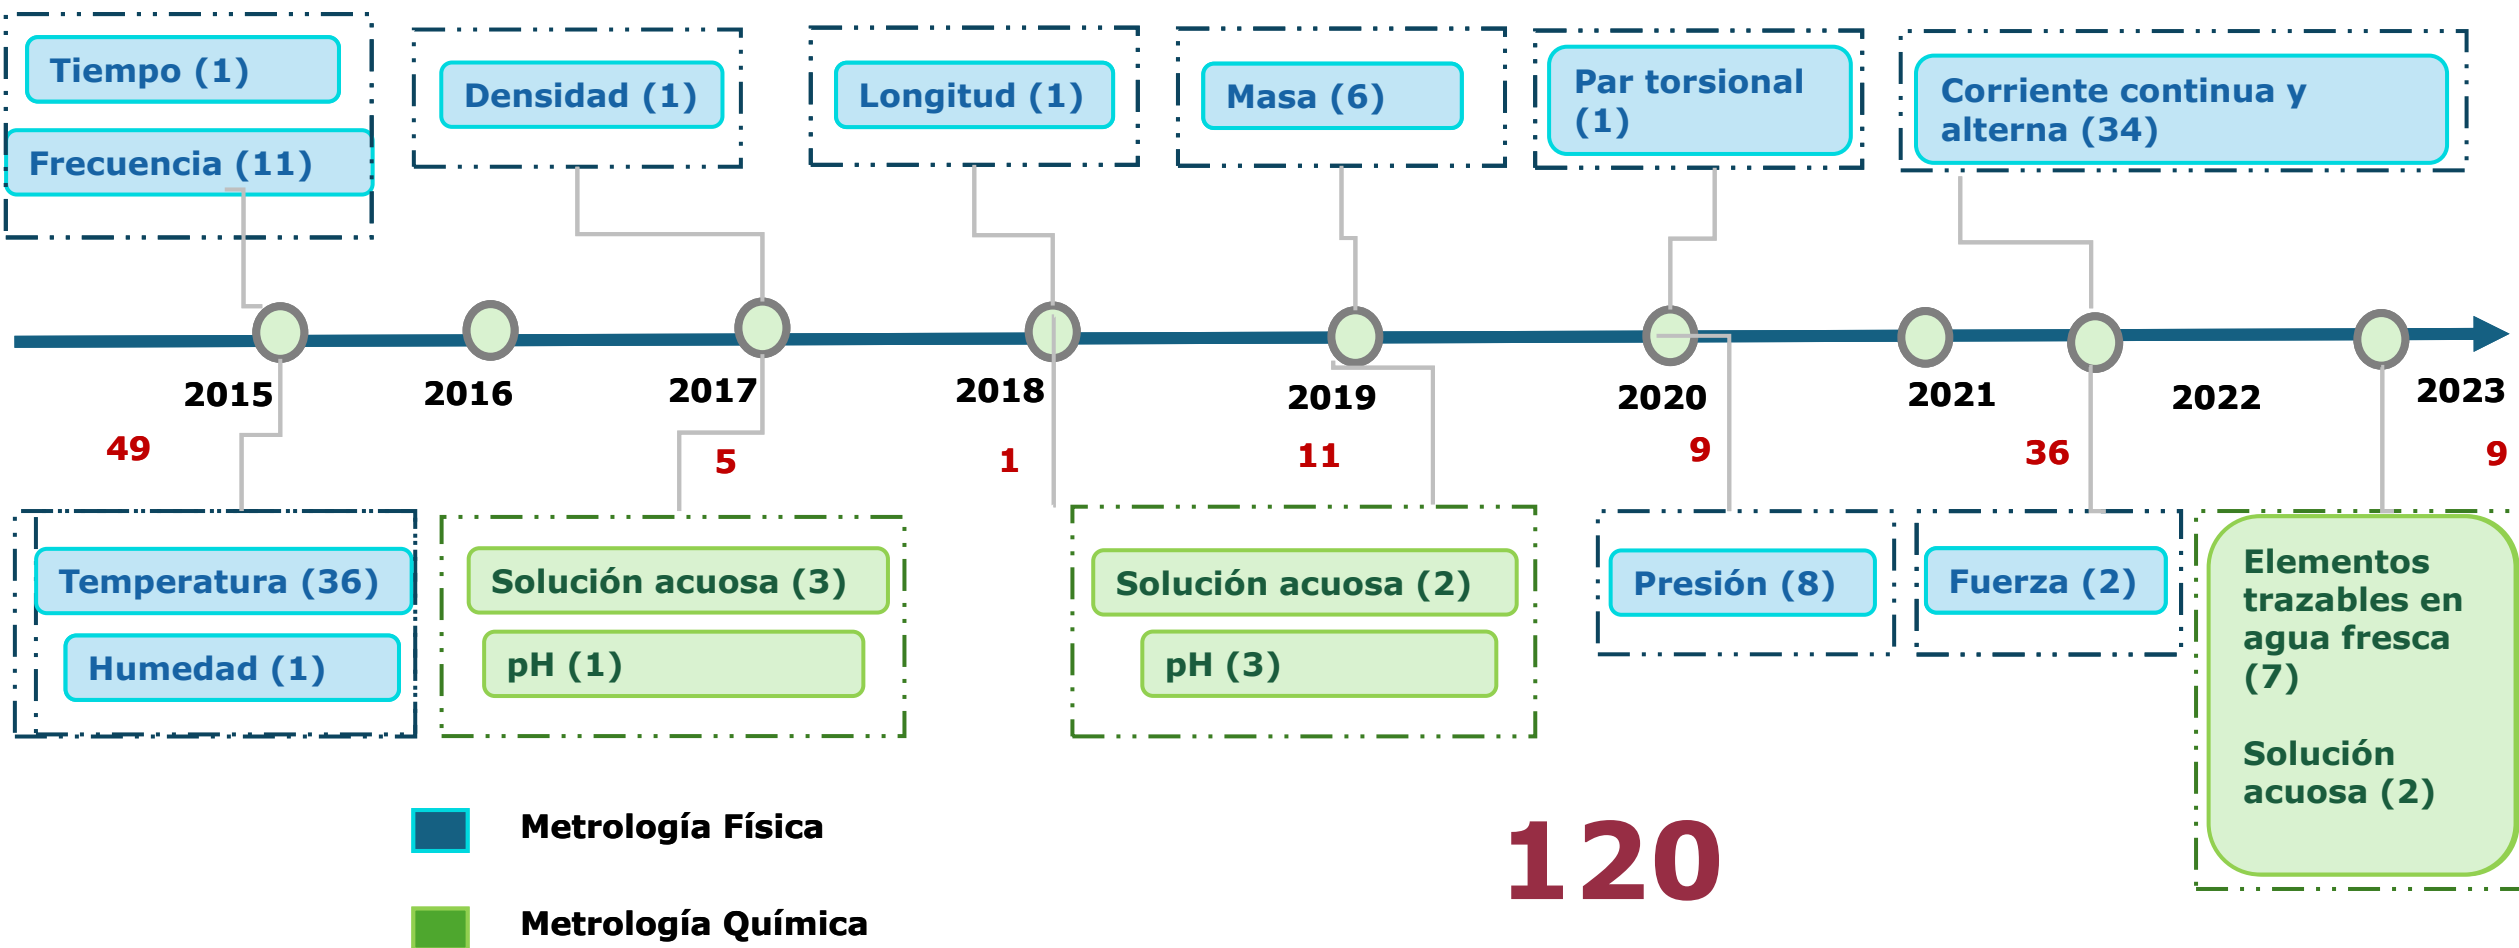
Tiempo (1)

Frecuencia (11)

Densidad (1)

Longitud (1)

Masa (6)

Par torsional (1)

Corriente continua y alterna (34)

2015

2016

2017

2018

2019

2020

2021

2022

2023

49

5

1

11

9

36

9

Temperatura (36)

Humedad (1)

Solución acuosa (3)

pH (1)

Solución acuosa (2)

pH (3)

Presión (8)

Fuerza (2)

Elementos trazables en agua fresca (7)

Solución acuosa (2)

Metrología Física

Metrología Química

120